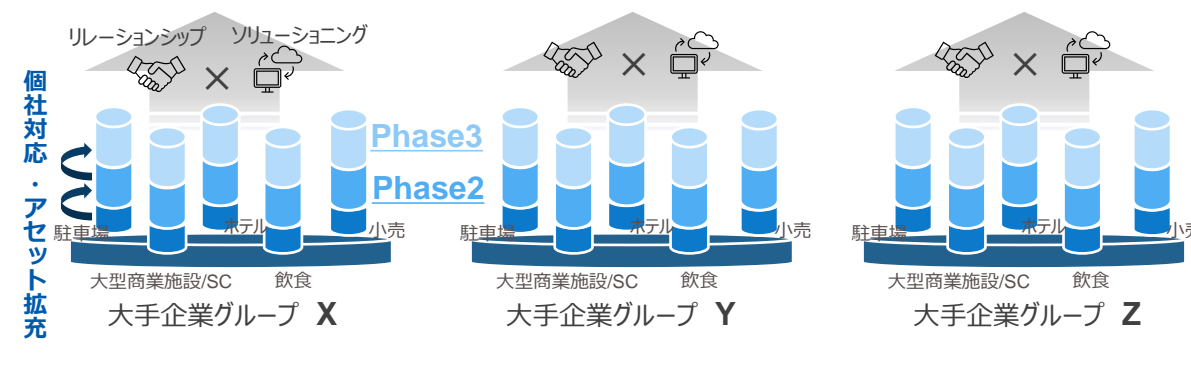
リレーションシップ　×　ソリューショニング

個社対応・アセット拡充

Phase3
Phase2

駐車場　ホテル　小売
大型商業施設/SC　飲食
大手企業グループ X

×
駐車場　ホテル　小売
大型商業施設/SC　飲食
大手企業グループ Y

×
駐車場　ホテル　小売
大型商業施設/SC　飲食
大手企業グループ Z